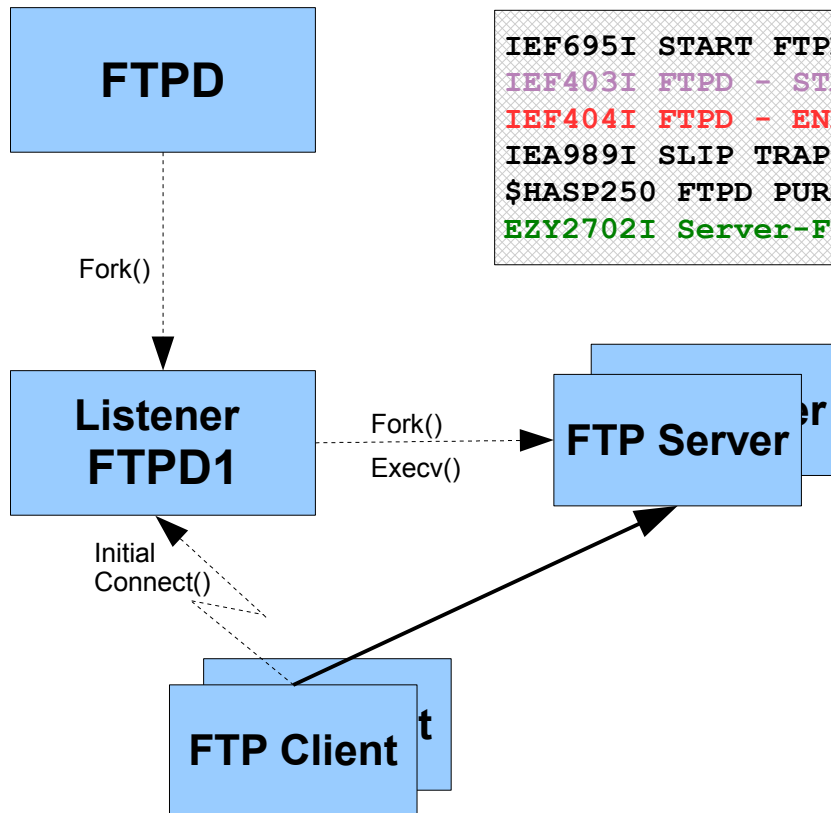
FTPD

Fork()

IEF695I START FTP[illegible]
IEF403I FTPD - ST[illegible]
IEF404I FTPD - EN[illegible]
IEA989I SLIP TRAP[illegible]
$HASP250 FTPD PUR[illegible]
EZY2702I Server-F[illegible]

Listener FTPD1

Fork()
Execv()

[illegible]er
FTP Server

Initial Connect()

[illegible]t
FTP Client